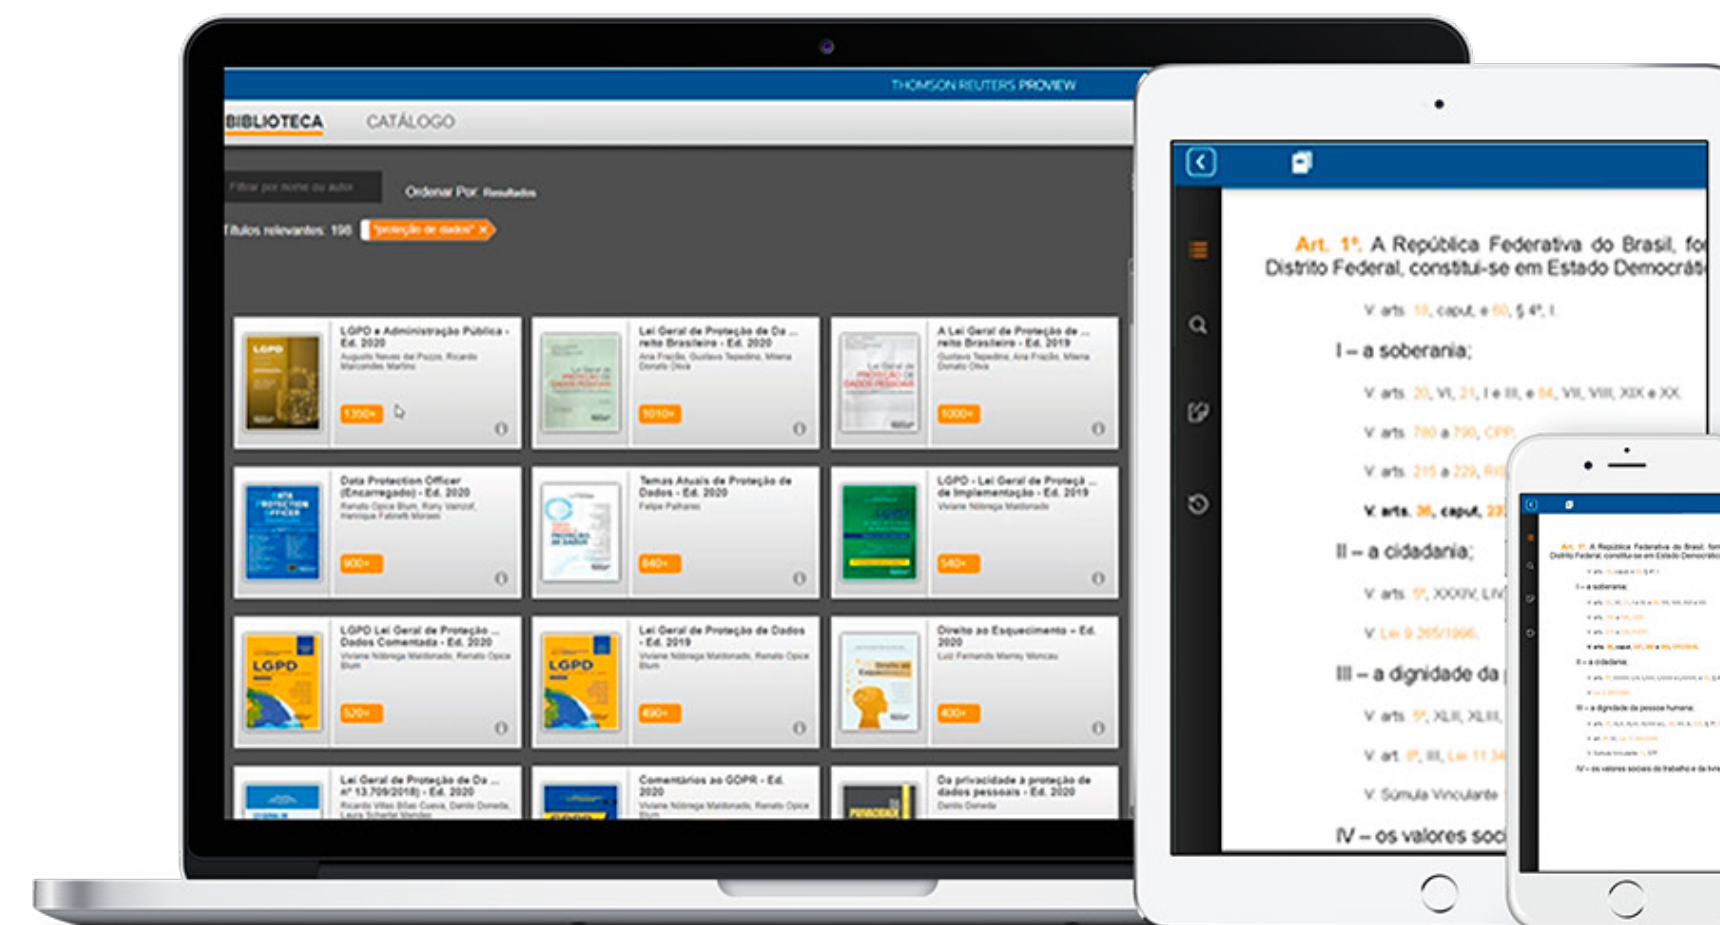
THOMSON REUTERS PROVIEW

BIBLIOTECA CATÁLOGO

Filtrar por nome ou autor

Ordenar Por: Resultados

Títulos relevantes: 198 "proteção de dados" ×

LGPD e Administração Pública - Ed. 2020
Augusto Neves del Pozzo, Ricardo Marcondes Martins
1350+

Lei Geral de Proteção de Da ... reito Brasileiro - Ed. 2020
Ana Frazão, Gustavo Tepedino, Milena Donato Oliva
1010+

A Lei Geral de Proteção de ... reito Brasileiro - Ed. 2019
Gustavo Tepedino, Ana Frazão, Milena Donato Oliva
1000+

Data Protection Officer (Encarregado) - Ed. 2020
Renato Opice Blum, Rony Vainzof, Henrique Fabretti Moraes
900+

Temas Atuais de Proteção de Dados - Ed. 2020
Felipe Palhares
840+

LGPD - Lei Geral de Proteçã ... de Implementação - Ed. 2019
Viviane Nóbrega Maldonado
540+

LGPD Lei Geral de Proteção ... Dados Comentada - Ed. 2020
Viviane Nóbrega Maldonado, Renato Opice Blum
520+

Lei Geral de Proteção de Dados - Ed. 2019
Viviane Nóbrega Maldonado, Renato Opice Blum
490+

Direito ao Esquecimento - Ed. 2020
Luiz Fernando Marrey Moncau
430+

Lei Geral de Proteção de Da ... nº 13.709/2018) - Ed. 2020
Ricardo Villas Bôas Cueva, Danilo Doneda, Laura Schertel Mendes

Comentários ao GDPR - Ed. 2020
Viviane Nóbrega Maldonado, Renato Opice Blum

Da privacidade à proteção de dados pessoais - Ed. 2020
Danilo Doneda

Art. 1º. A República Federativa do Brasil, fo Distrito Federal, constitui-se em Estado Democráti

V. arts. 18, caput, e 60, § 4º, I.

I – a soberania;

V. arts. 20, VI, 21, I e III, e 84, VII, VIII, XIX e XX.

V. arts. 780 a 790, CPP.

V. arts. 215 a 229, RI

V. arts. 36, caput, 23

II – a cidadania;

V. arts. 5º, XXXIV, LIV

V. Lei 9.265/1996.

III – a dignidade da

V. arts. 5º, XLII, XLIII,

V. art. 8º, III, Lei 11.34

V. Súmula Vinculante

IV – os valores soc

Art. 1º. A República Federativa do Brasil, for Distrito Federal, constitui-se em Estado Democrá

I – a soberania;

II – a cidadania;

III – a dignidade da pessoa humana;

IV – os valores sociais do trabalho e da livre